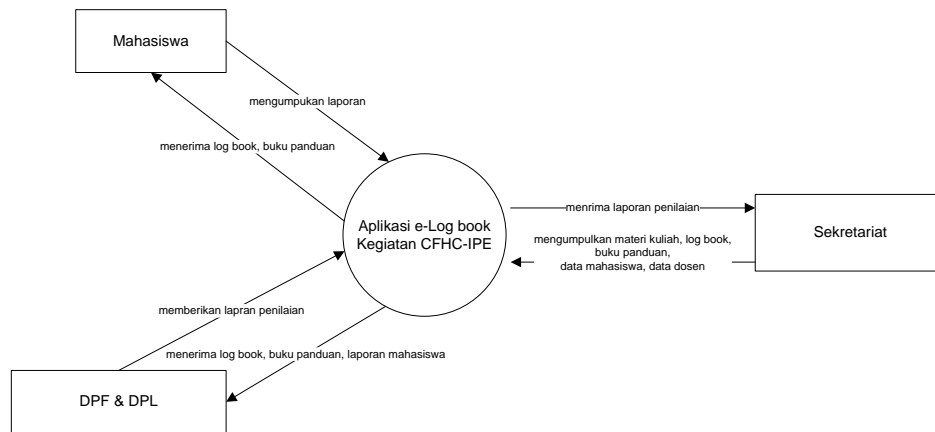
Mahasiswa

mengumpukan laporan

menerima log book, buku panduan

Aplikasi e-Log book Kegiatan CFHC-IPE

menrima laporan penilaian

Sekretariat

mengumpulkan materi kuliah, log book, buku panduan, data mahasiswa, data dosen

memberikan lapran penilaian

menerima log book, buku panduan, laporan mahasiswa

DPF & DPL